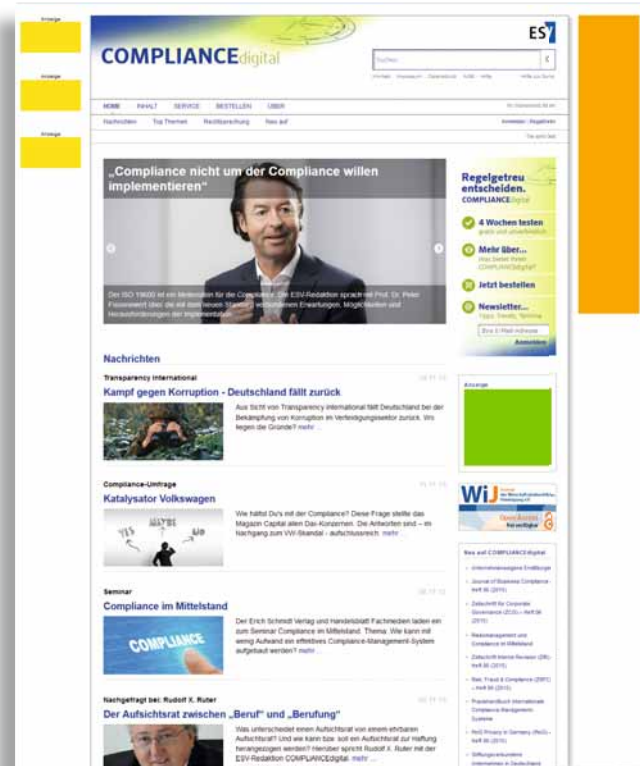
Anzeige

Anzeige

Anzeige

COMPLIANCEdigital

ESV

Suchen

HOME INHALT SERVICE BESTELLEN ÜBER

Nachrichten Top Themen Rechtsprechung Neu auf

„Compliance nicht um der Compliance willen implementieren"

Die ISO 19600 ist ein Meilenstein für die Compliance. Die ESV-Redaktion sprach mit Prof. Dr. Peter Fissenewert über die mit dem neuen Standard verbundenen Erwartungen, Möglichkeiten und Herausforderungen der Implementation.

Regelgetreu entscheiden. COMPLIANCEdigital

4 Wochen testen

Mehr über...

Jetzt bestellen

Newsletter...

Anmelden

Nachrichten

Transparency International

Kampf gegen Korruption - Deutschland fällt zurück

Aus Sicht von Transparency International fällt Deutschland bei der Bekämpfung von Korruption im Verteidigungssektor zurück. Wo liegen die Gründe? mehr

Anzeige

Compliance-Umfrage

Katalysator Volkswagen

Wie hältst Du's mit der Compliance? Diese Frage stellte das Magazin Capital allen Dax-Konzernen. Die Antworten sind – im Nachgang zum VW-Skandal - aufschlussreich. mehr

WiJ

Seminar

Compliance im Mittelstand

COMPLIANCE

Der Erich Schmidt Verlag und Handelsblatt Fachmedien laden ein zum Seminar Compliance im Mittelstand. Thema: Wie kann mit wenig Aufwand ein effektives Compliance-Management-System aufgebaut werden? mehr

Neu auf COMPLIANCEdigital

Nachgefragt bei: Rudolf X. Ruter

Der Aufsichtsrat zwischen „Beruf" und „Berufung"

Was unterscheidet einen Aufsichtsrat von einem ehrbaren Aufsichtsrat? Und wie kann bzw. soll ein Aufsichtsrat zur Haftung herangezogen werden? Hierüber spricht Rudolf X. Ruter mit der ESV-Redaktion COMPLIANCEdigital. mehr